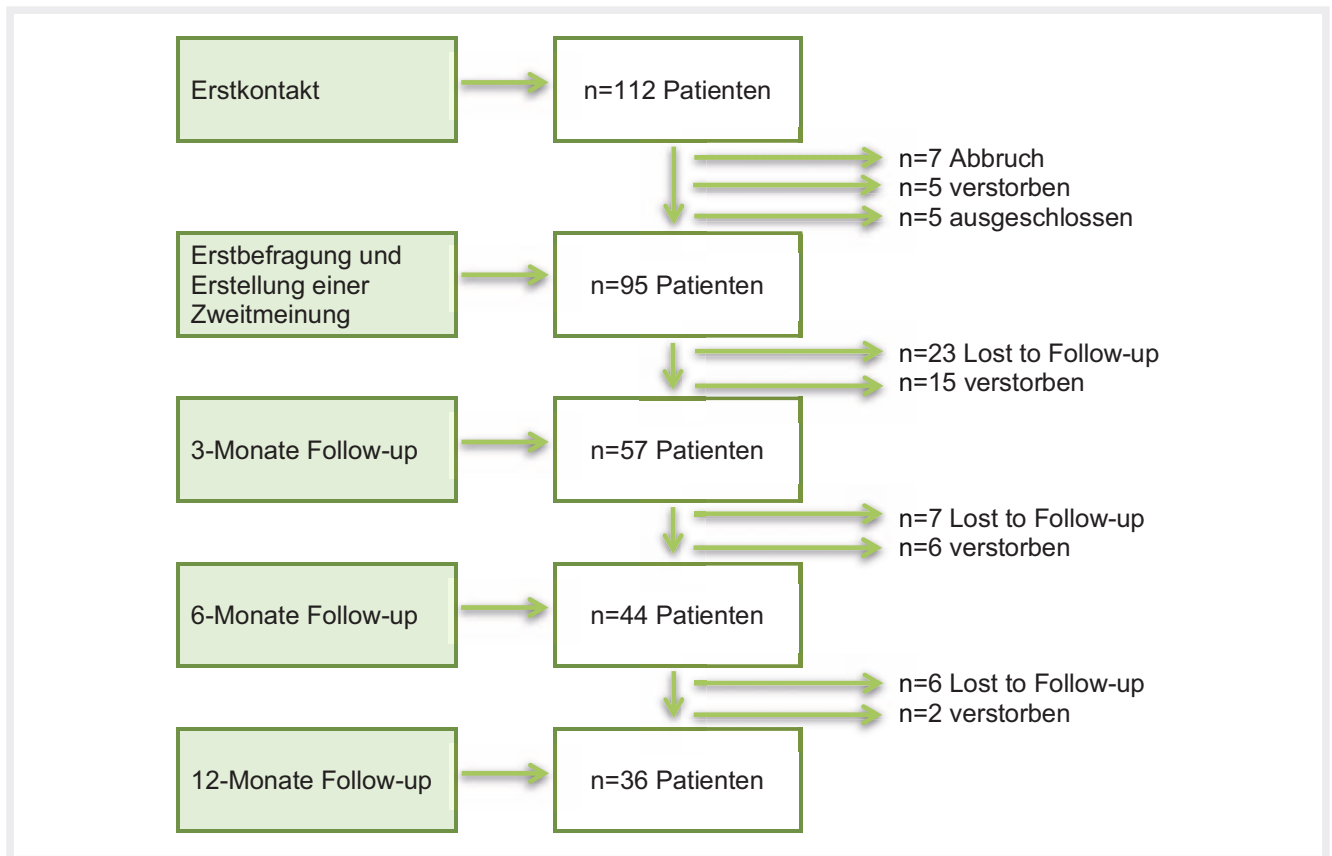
Erstkontakt

n=112 Patienten

n=7 Abbruch
n=5 verstorben
n=5 ausgeschlossen

Erstbefragung und Erstellung einer Zweitmeinung

n=95 Patienten

n=23 Lost to Follow-up
n=15 verstorben

3-Monate Follow-up

n=57 Patienten

n=7 Lost to Follow-up
n=6 verstorben

6-Monate Follow-up

n=44 Patienten

n=6 Lost to Follow-up
n=2 verstorben

12-Monate Follow-up

n=36 Patienten